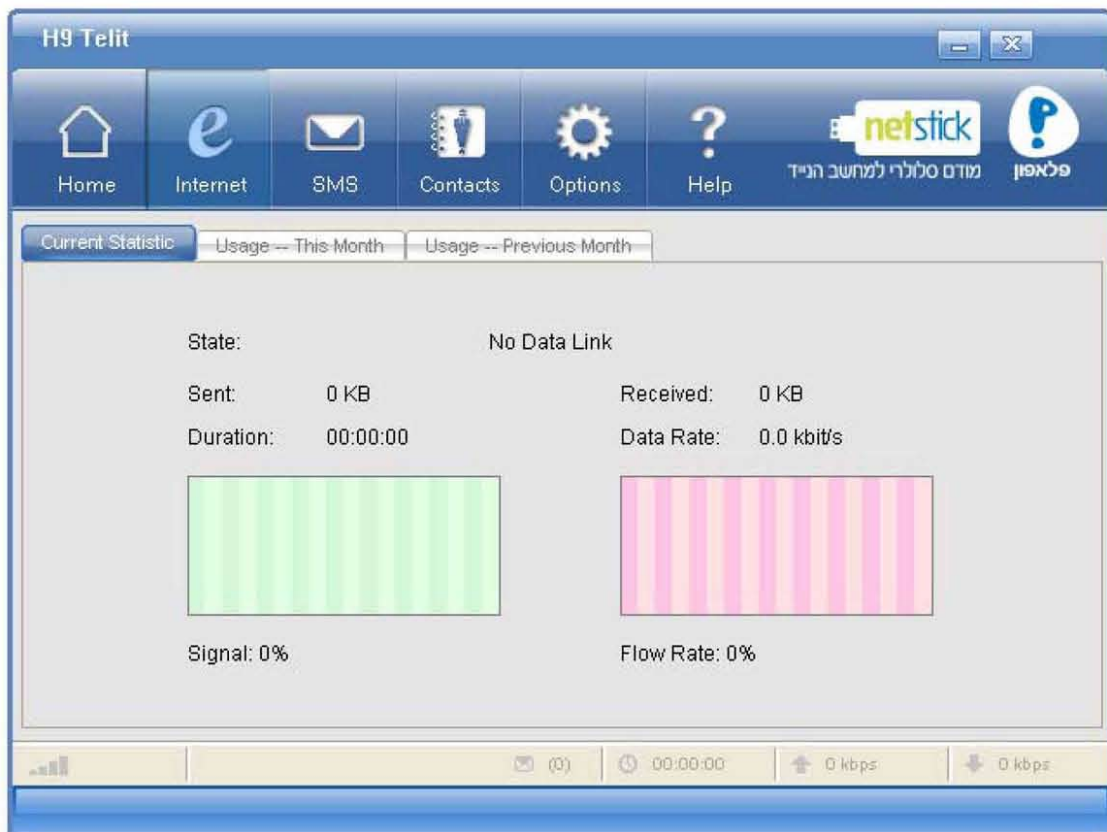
H9 Telit

Home
Internet
SMS
Contacts
Options
Help

netstick
מודם סלולרי למחשב הנייד
פלאפון

Current Statistic
Usage -- This Month
Usage -- Previous Month

State: No Data Link

Sent: 0 KB
Received: 0 KB

Duration: 00:00:00
Data Rate: 0.0 kbit/s

Signal: 0%
Flow Rate: 0%

(0)
00:00:00
0 kbps
0 kbps